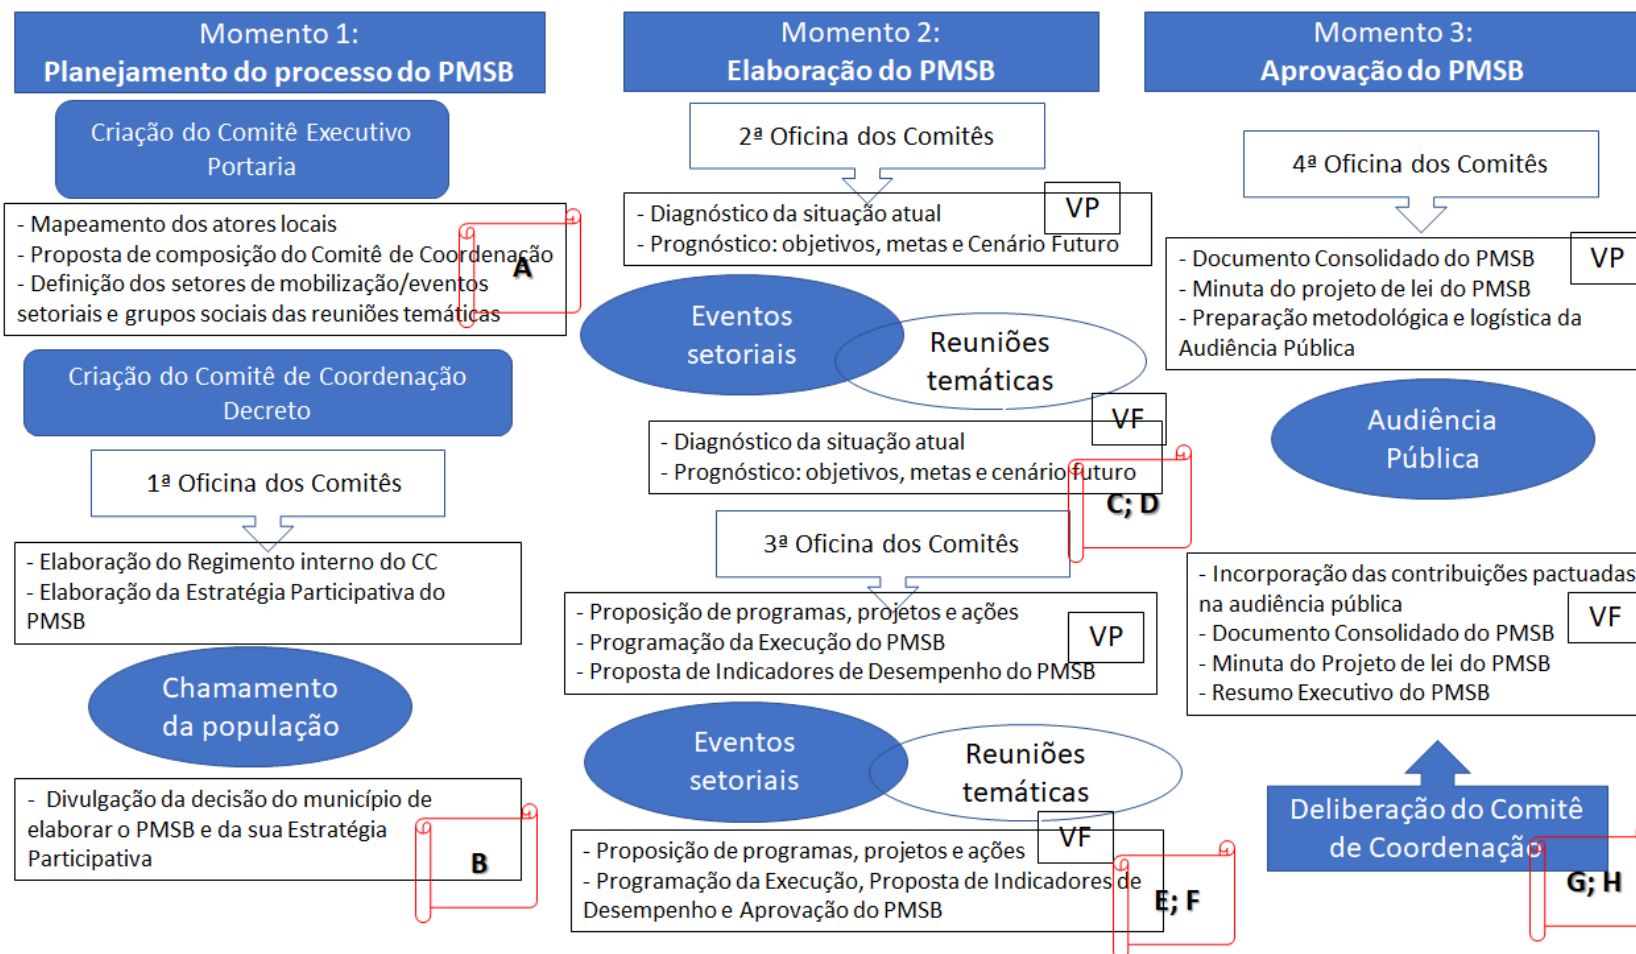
Momento 1:
Planejamento do processo do PMSB

Criação do Comitê Executivo
Portaria

- Mapeamento dos atores locais
- Proposta de composição do Comitê de Coordenação
- Definição dos setores de mobilização/eventos setoriais e grupos sociais das reuniões temáticas

A

Criação do Comitê de Coordenação
Decreto

1ª Oficina dos Comitês

- Elaboração do Regimento interno do CC
- Elaboração da Estratégia Participativa do PMSB

Chamamento da população

- Divulgação da decisão do município de elaborar o PMSB e da sua Estratégia Participativa

B

Momento 2:
Elaboração do PMSB

2ª Oficina dos Comitês

- Diagnóstico da situação atual
- Prognóstico: objetivos, metas e Cenário Futuro

VP

Eventos setoriais

Reuniões temáticas

VF

- Diagnóstico da situação atual
- Prognóstico: objetivos, metas e cenário futuro

C; D

3ª Oficina dos Comitês

- Proposição de programas, projetos e ações
- Programação da Execução do PMSB
- Proposta de Indicadores de Desempenho do PMSB

VP

Eventos setoriais

Reuniões temáticas

VF

- Proposição de programas, projetos e ações
- Programação da Execução, Proposta de Indicadores de Desempenho e Aprovação do PMSB

E; F

Momento 3:
Aprovação do PMSB

4ª Oficina dos Comitês

- Documento Consolidado do PMSB
- Minuta do projeto de lei do PMSB
- Preparação metodológica e logística da Audiência Pública

VP

Audiência Pública

- Incorporação das contribuições pactuadas na audiência pública
- Documento Consolidado do PMSB
- Minuta do Projeto de lei do PMSB
- Resumo Executivo do PMSB

VF

Deliberação do Comitê de Coordenação

G; H